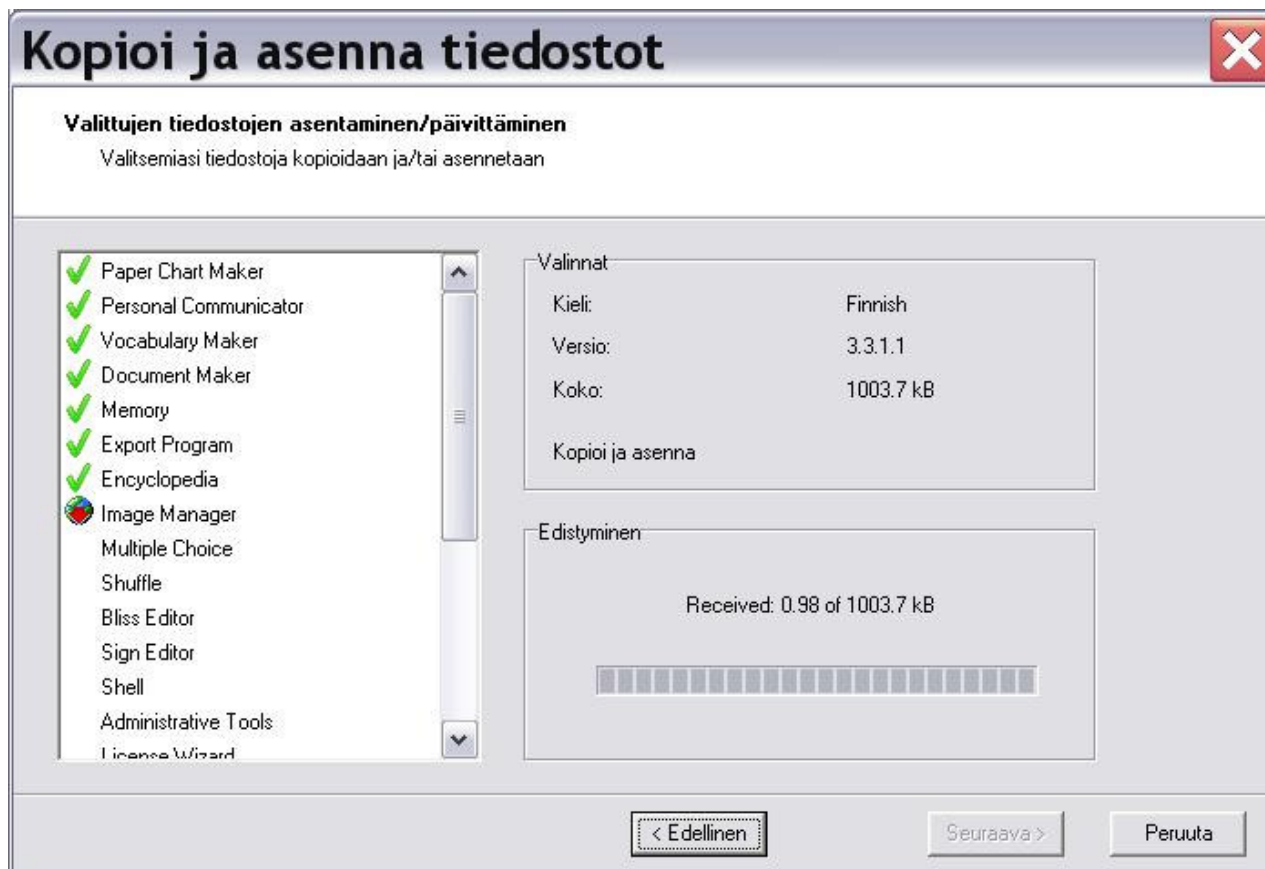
Kopioi ja asenna tiedostot

Valittujen tiedostojen asentaminen/päivittäminen

Valitsemiasi tiedostoja kopioidaan ja/tai asennetaan

Paper Chart Maker
Personal Communicator
Vocabulary Maker
Document Maker
Memory
Export Program
Encyclopedia
Image Manager
Multiple Choice
Shuffle
Bliss Editor
Sign Editor
Shell
Administrative Tools
License Wizard

Valinnat

| Kieli: | Finnish |
|---|---|
| Versio: | 3.3.1.1 |
| Koko: | 1003.7 kB |

Kopioi ja asenna

Edistyminen

Received: 0.98 of 1003.7 kB

< Edellinen

Seuraava >

Peruuta